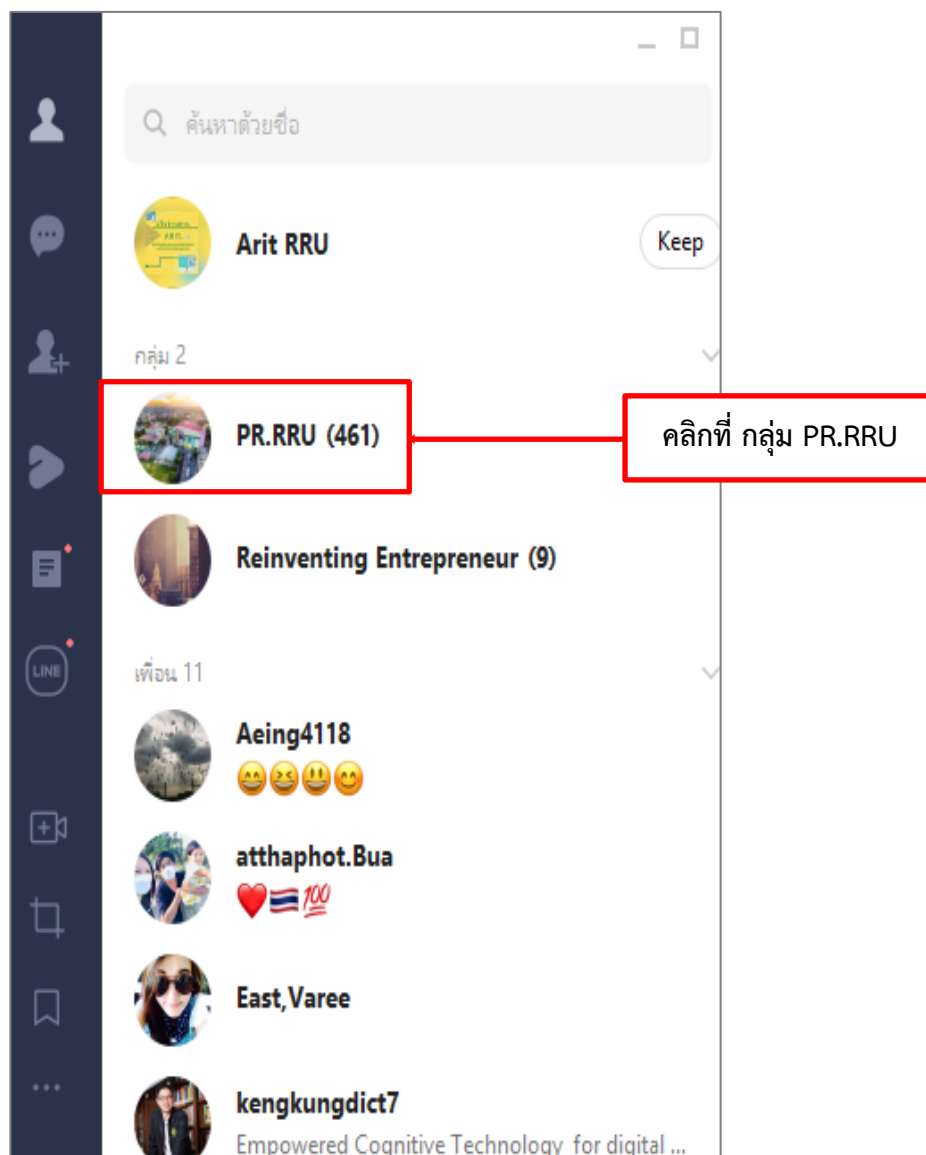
ค้นหาด้วยชื่อ

Arit RRU

Keep

กลุ่ม 2

PR.RRU (461)

คลิกที่ กลุ่ม PR.RRU

Reinventing Entrepreneur (9)

เพื่อน 11

Aeing4118
😁😆😃😊

atthaphot.Bua
❤️🇹🇭💯

East,Varee

kengkungdict7
Empowered Cognitive Technology for digital ...

LINE